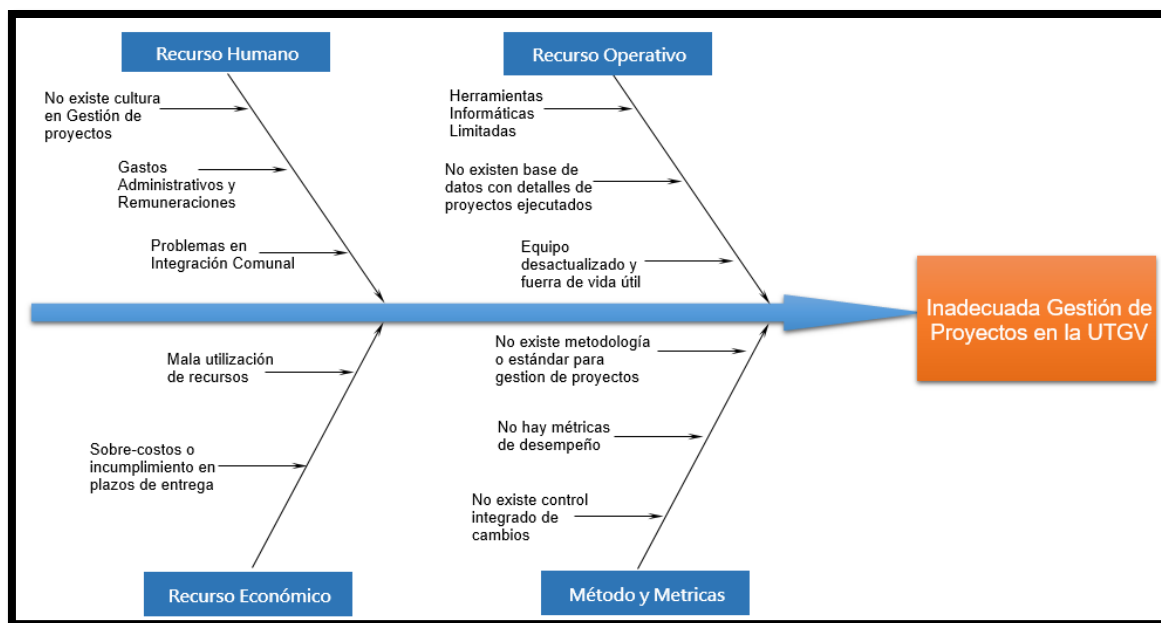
Recurso Humano

No existe cultura en Gestión de proyectos

Gastos Administrativos y Remuneraciones

Problemas en Integración Comunal

Recurso Operativo

Herramientas Informáticas Limitadas

No existen base de datos con detalles de proyectos ejecutados

Equipo desactualizado y fuerra de vida útil

Inadecuada Gestión de Proyectos en la UTGV

Mala utilización de recursos

Sobre-costos o incumplimiento en plazos de entrega

Recurso Económico

No existe metodología o estándar para gestion de proyectos

No hay métricas de desempeño

No existe control integrado de cambios

Método y Metricas